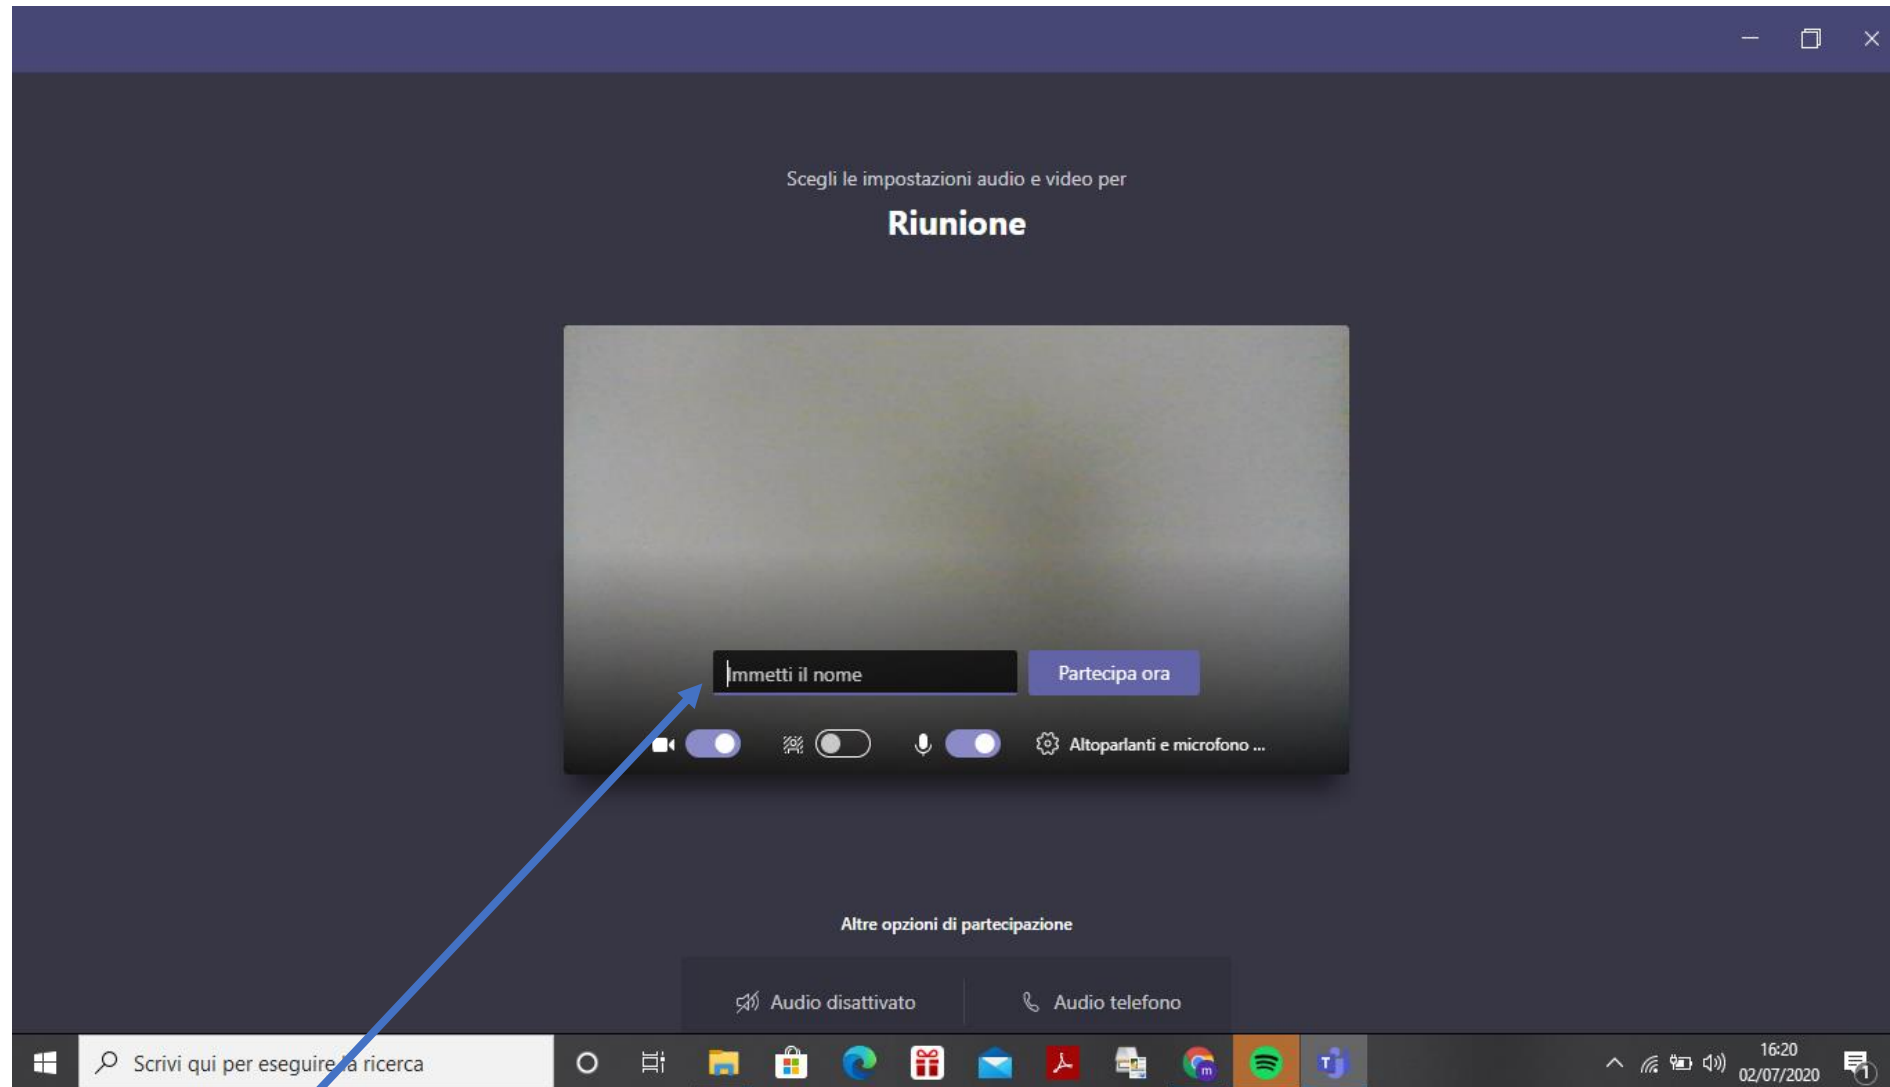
Scegli le impostazioni audio e video per

Riunione

Immetti il nome

Partecipa ora

Altoparlanti e microfono ...

Altre opzioni di partecipazione

Audio disattivato

Audio telefono

Scrivi qui per eseguire la ricerca

16:20
02/07/2020